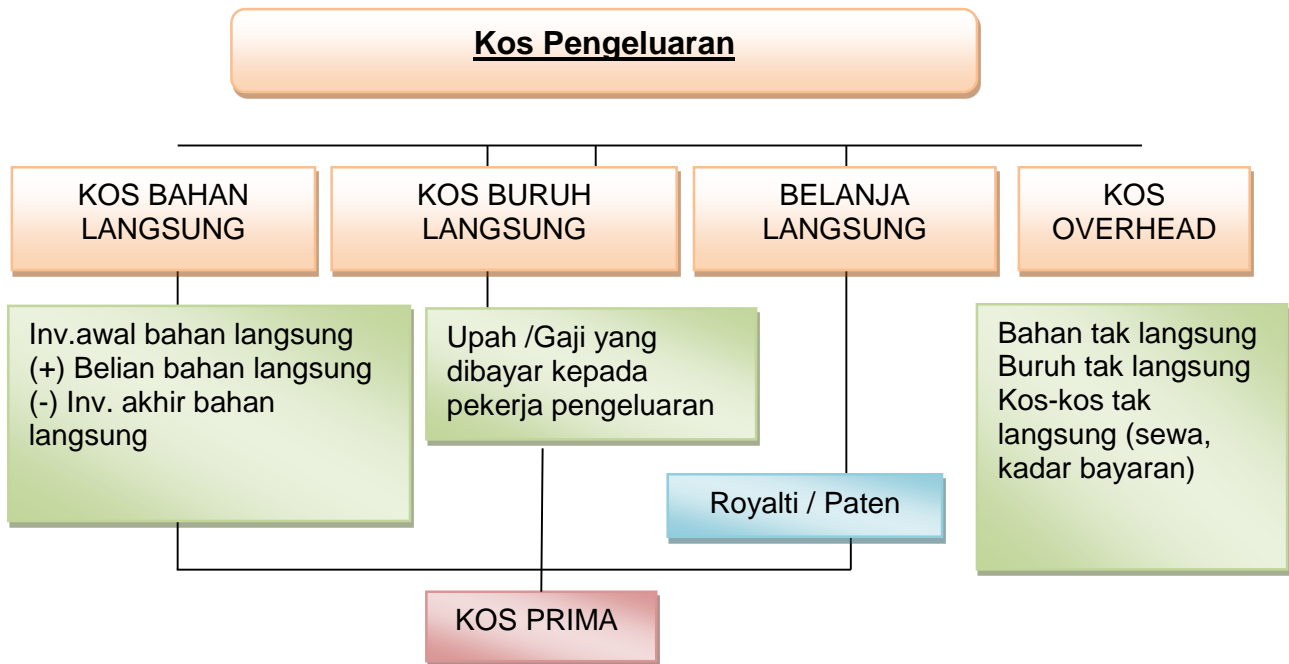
Kos Pengeluaran

KOS BAHAN LANGSUNG

KOS BURUH LANGSUNG

BELANJA LANGSUNG

KOS OVERHEAD

Inv.awal bahan langsung
(+) Belian bahan langsung
(-) Inv. akhir bahan langsung

Upah /Gaji yang dibayar kepada pekerja pengeluaran

Royalti / Paten

Bahan tak langsung
Buruh tak langsung
Kos-kos tak langsung (sewa, kadar bayaran)

KOS PRIMA